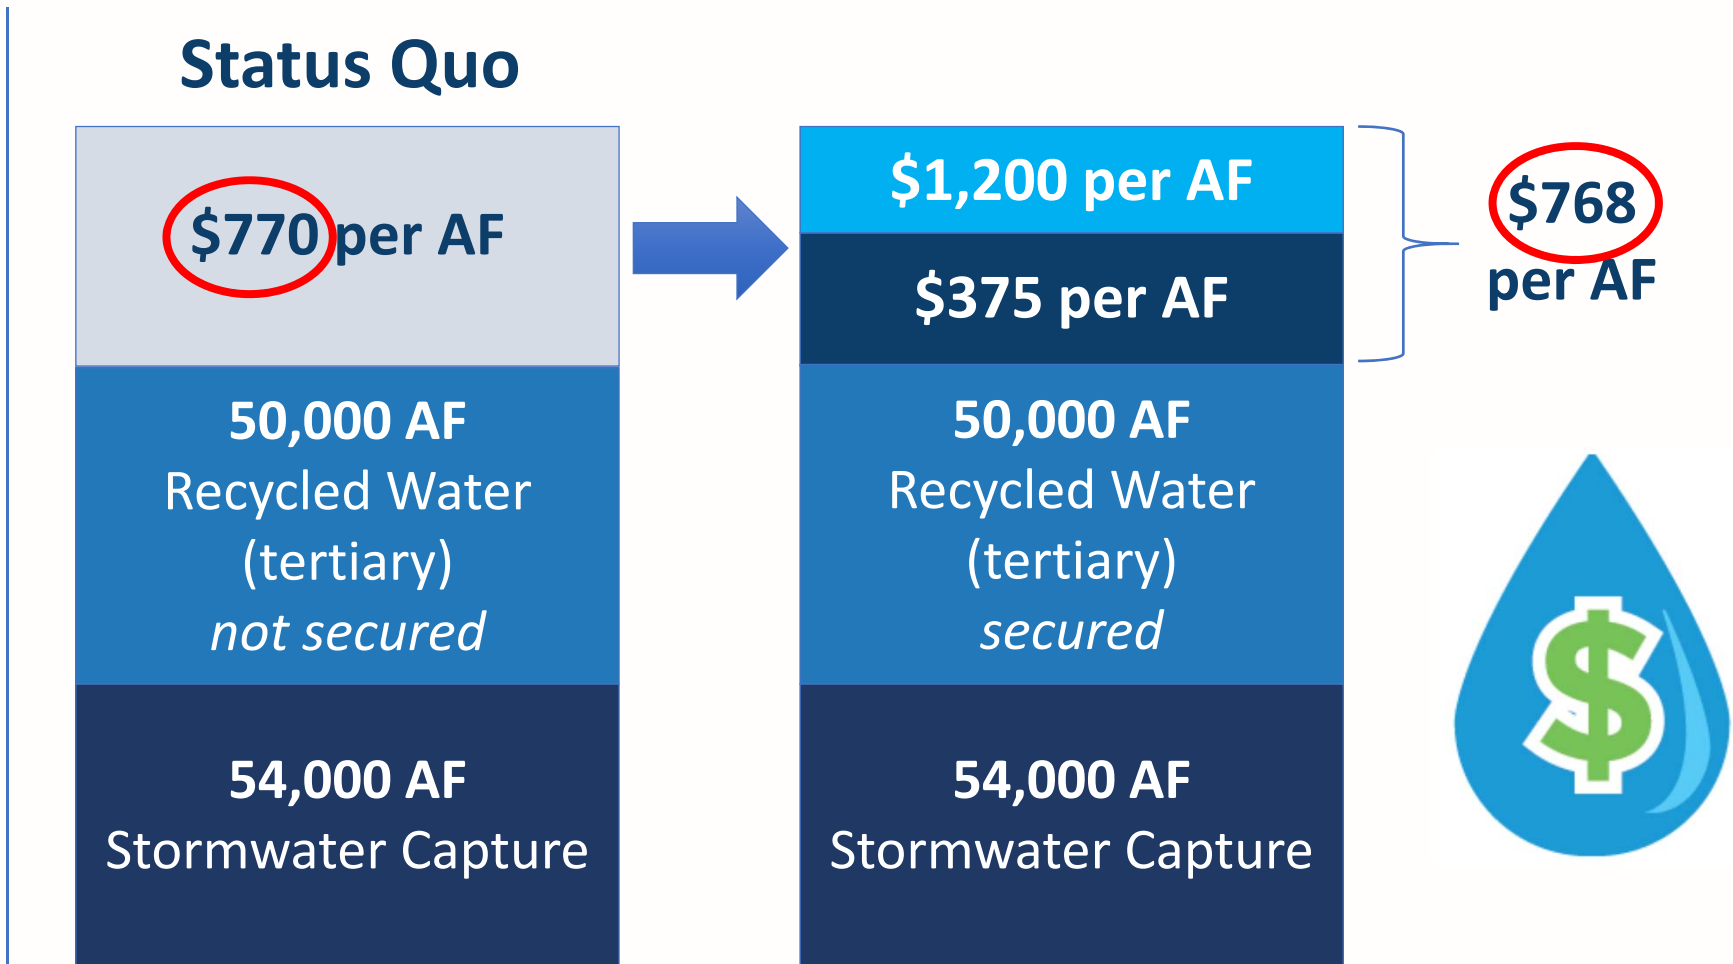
Status Quo

$770 per AF

50,000 AF
Recycled Water
(tertiary)
*not secured*

54,000 AF
Stormwater Capture

$1,200 per AF

$375 per AF

50,000 AF
Recycled Water
(tertiary)
*secured*

54,000 AF
Stormwater Capture

$768 per AF